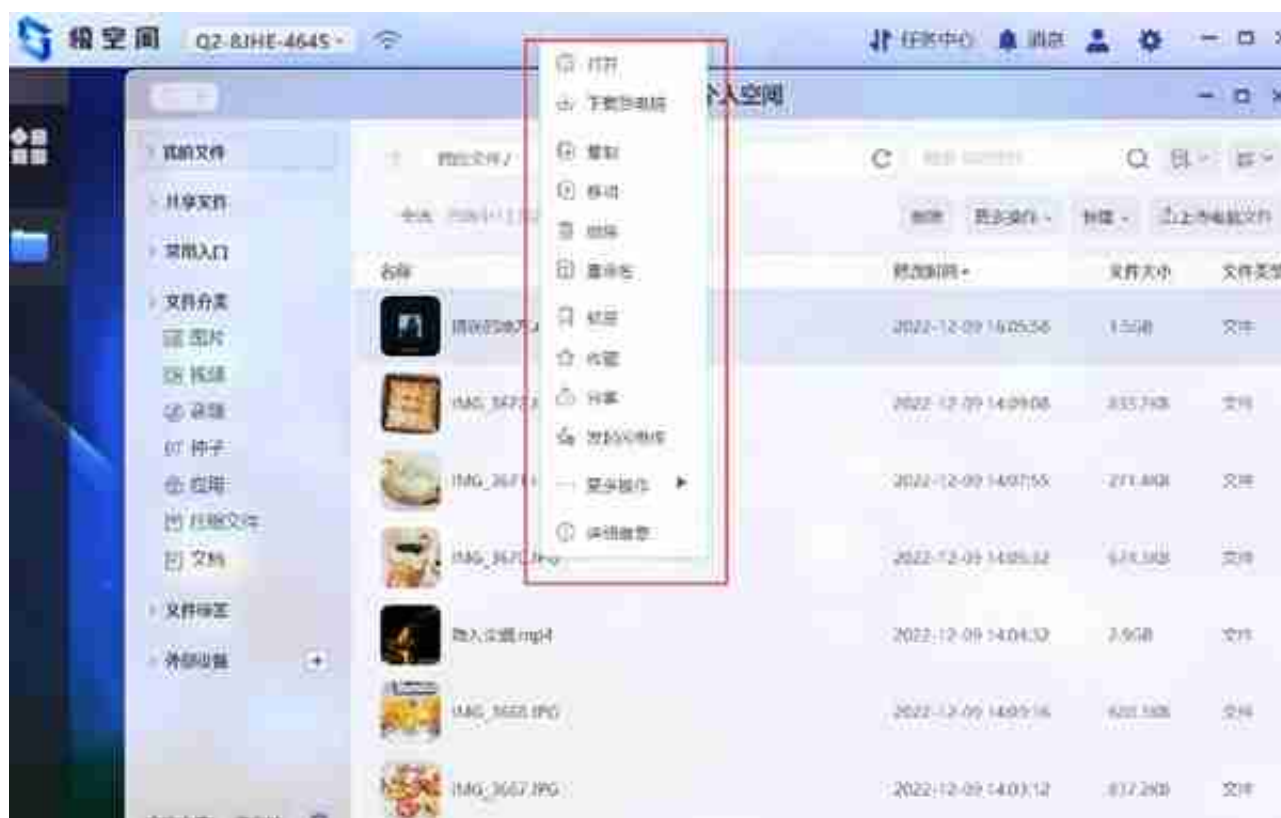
极空间 Q2-8JHE-4645

任务中心 消息

个人空间

我的文件
共享文件
常用入口
文件分类
图片
视频
音乐
种子
应用
压缩文件
文档
文件标签
外部设备

打开
下载到本地
复制
移动
删除
重命名
标签
收藏
分享
发送到微信
更多操作
详细信息

我的文件 /

名称
IMG_3672
IMG_3671
IMG_3670.JPG
个人空间.mp4
IMG_3668.JPG
IMG_3667.JPG

修改时间
文件大小
文件类型

2022-12-09 16:05:58 1.5GB 文件
2022-12-09 14:09:08 文件
2022-12-09 14:07:55 文件
2022-12-09 14:05:32 文件
2022-12-09 14:04:32 2.9GB 文件
2022-12-09 14:03:16 文件
2022-12-09 14:03:12 文件